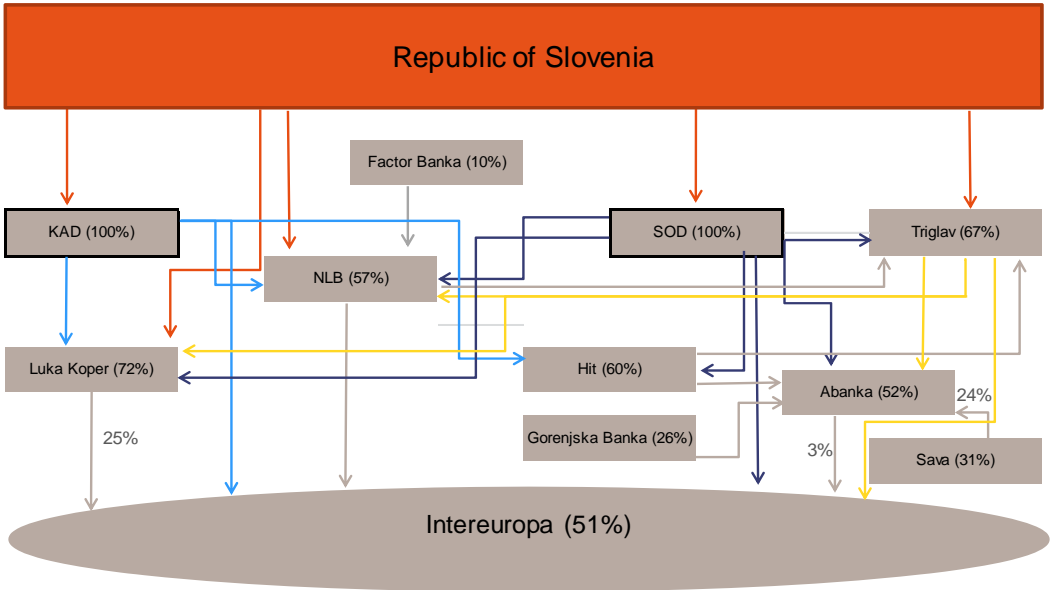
Republic of Slovenia

Factor Banka (10%)

KAD (100%)

SOD (100%)

Triglav (67%)

NLB (57%)

Luka Koper (72%)

Hit (60%)

Abanka (52%)

24%

Gorenjska Banka (26%)

25%

3%

Sava (31%)

Intereuropa (51%)